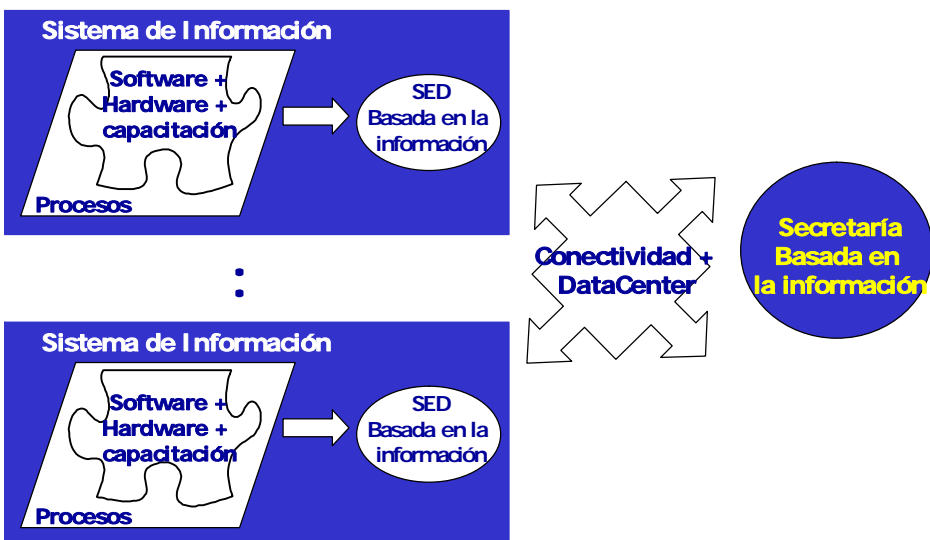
Sistema de Información

Software + Hardware + capacitación

SED Basada en la información

Procesos

:

Sistema de Información

Software + Hardware + capacitación

SED Basada en la información

Procesos

Conectividad + DataCenter

Secretaría Basada en la información